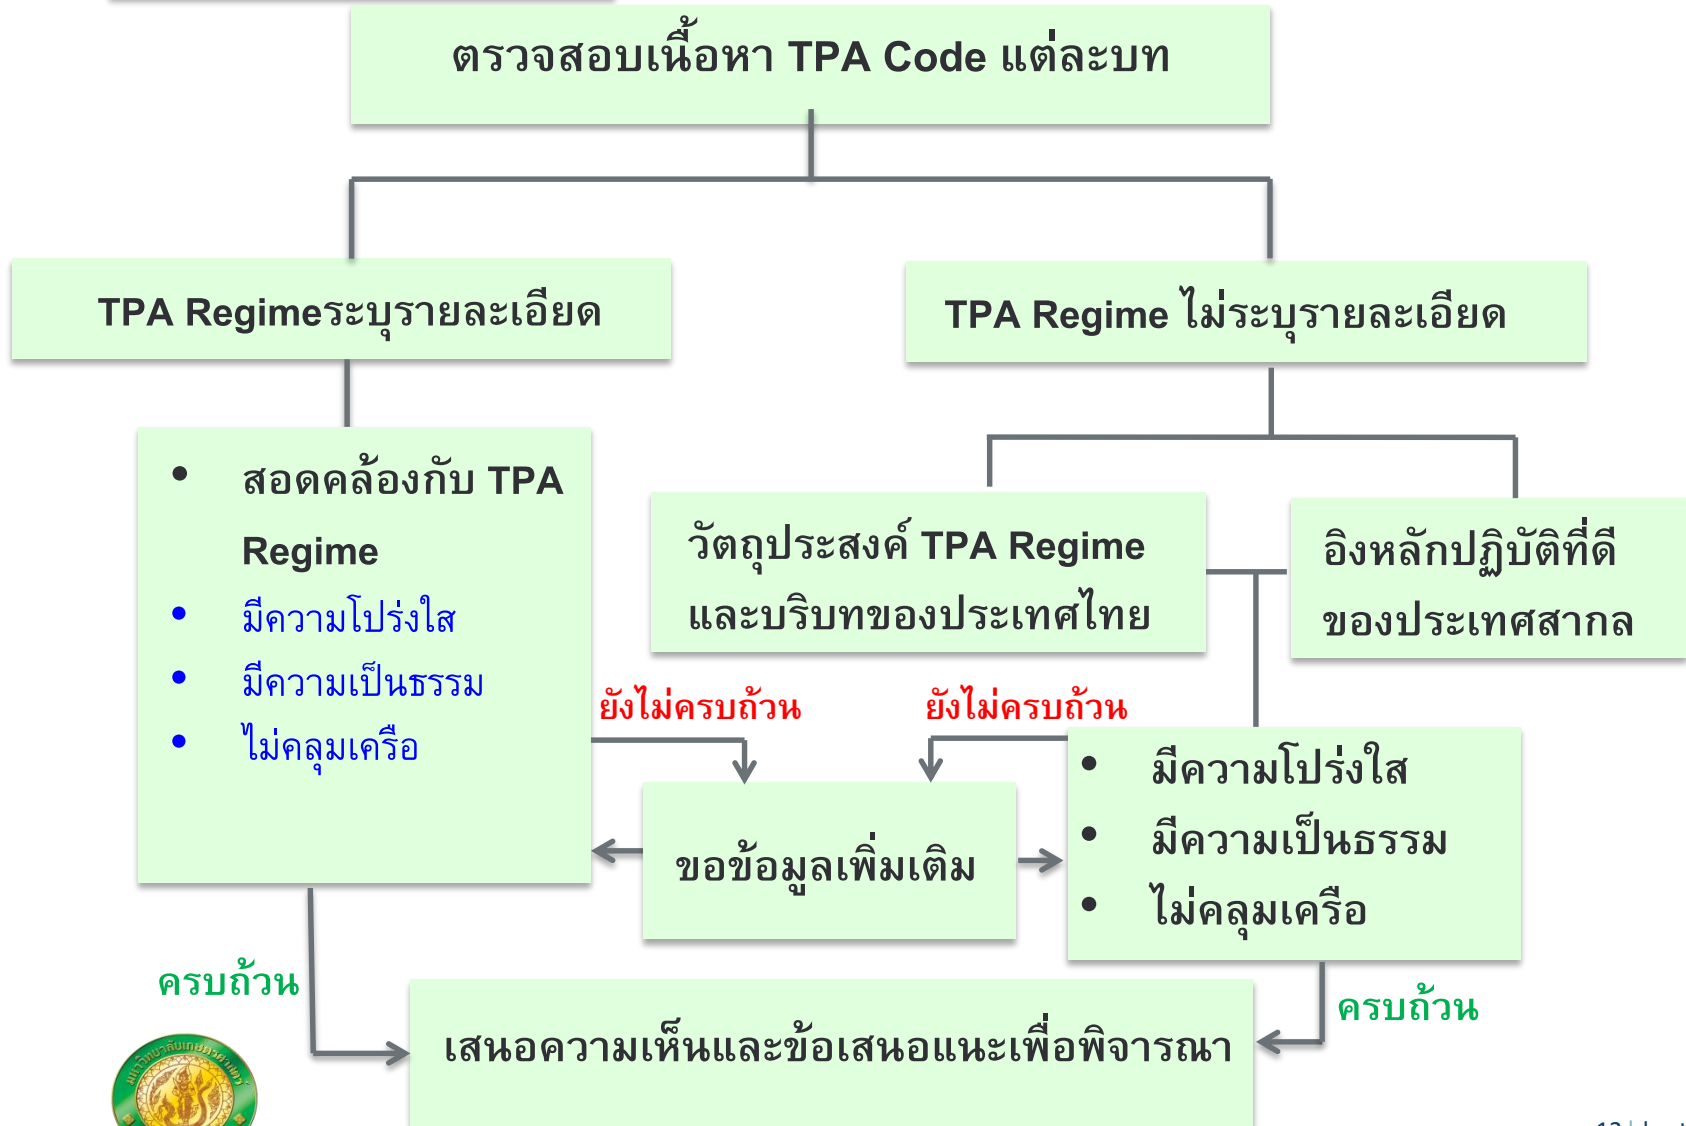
ตรวจสอบเนื้อหา TPA Code แต่ละบท

TPA Regimeระบุรายละเอียด

TPA Regime ไม่ระบุรายละเอียด

- สอดคล้องกับ TPA Regime
- มีความโปร่งใส
- มีความเป็นธรรม
- ไม่คลุมเครือ

วัตถุประสงค์ TPA Regime และบริบทของประเทศไทย

อิงหลักปฏิบัติที่ดีของประเทศสากล

ยังไม่ครบถ้วน

ยังไม่ครบถ้วน

ขอข้อมูลเพิ่มเติม

- มีความโปร่งใส
- มีความเป็นธรรม
- ไม่คลุมเครือ

ครบถ้วน

ครบถ้วน

เสนอความเห็นและข้อเสนอแนะเพื่อพิจารณา

มหาวิทยาลัยเกษตรศาสตร์

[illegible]